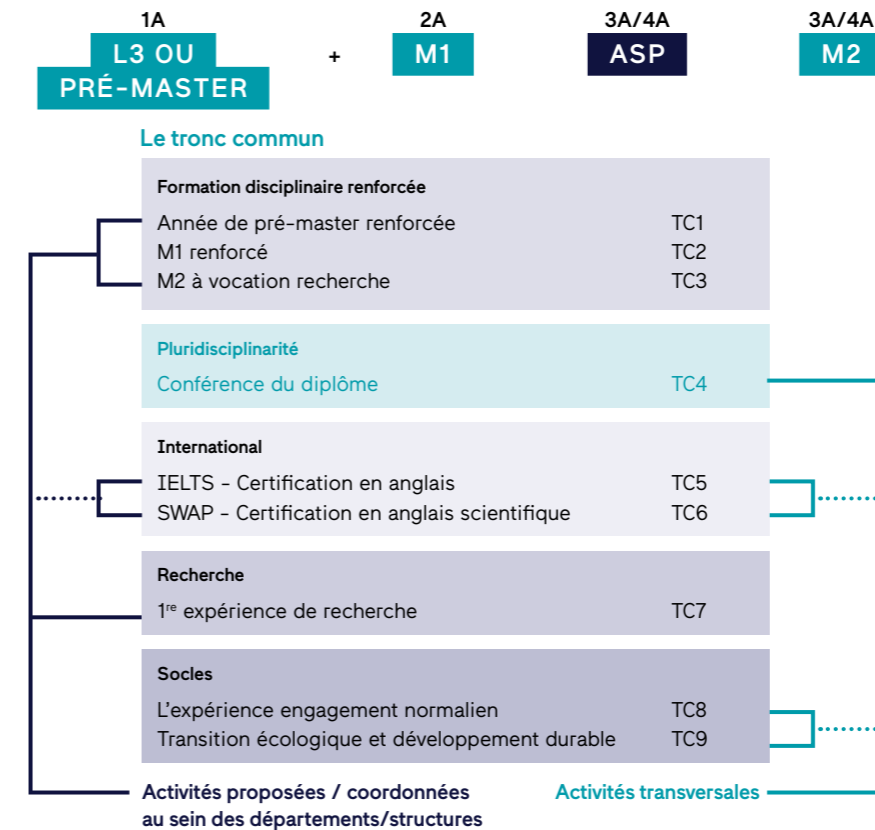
1A
L3 OU PRÉ-MASTER

+

2A
M1

3A/4A
ASP

3A/4A
M2

Le tronc commun

Formation disciplinaire renforcée

| | |
|---|---|
| Année de pré-master renforcée | TC1 |
| M1 renforcé | TC2 |
| M2 à vocation recherche | TC3 |

Pluridisciplinarité

| | |
|---|---|
| Conférence du diplôme | TC4 |

International

| | |
|---|---|
| IELTS - Certification en anglais | TC5 |
| SWAP - Certification en anglais scientifique | TC6 |

Recherche

| | |
|---|---|
| 1$^{re}$ expérience de recherche | TC7 |

Socles

| | |
|---|---|
| L'expérience engagement normalien | TC8 |
| Transition écologique et développement durable | TC9 |

Activités proposées / coordonnées au sein des départements/structures

Activités transversales